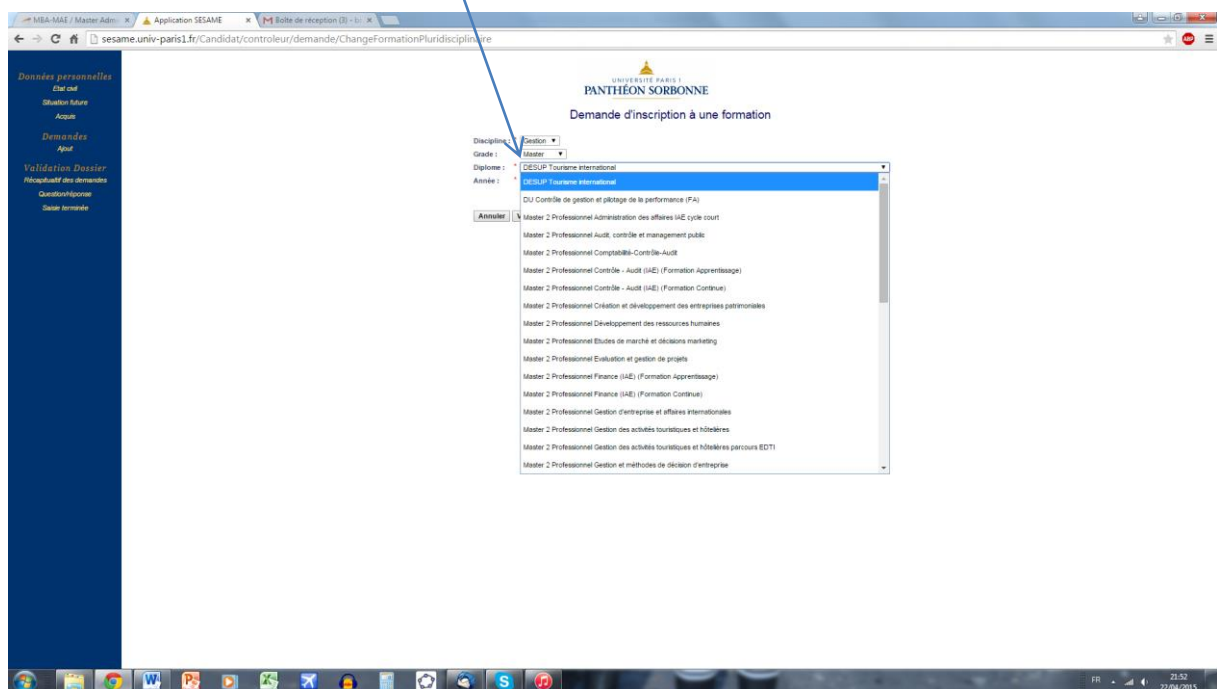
MBA-MAE / Master Adm ×
Application SESAME ×
Boîte de réception (3) - b ×

sesame.univ-paris1.fr/Candidat/controleur/demande/ChangeFormationPluridisciplinaire

Données personnelles
Etat civil
Situation future
Acquis

Demandes
Ajout

Validation Dossier
Récapitulatif des demandes
Question/réponse
Saisie terminée

UNIVERSITÉ PARIS I
PANTHÉON SORBONNE

Demande d'inscription à une formation

Discipline : Gestion
Grade : Master
Diplome : * DESUP Tourisme international
Année : *

Annuler V

DESUP Tourisme international
DU Contrôle de gestion et pilotage de la performance (FA)
Master 2 Professionnel Administration des affaires IAE cycle court
Master 2 Professionnel Audit, contrôle et management public
Master 2 Professionnel Comptabilité-Contrôle-Audit
Master 2 Professionnel Contrôle - Audit (IAE) (Formation Apprentissage)
Master 2 Professionnel Contrôle - Audit (IAE) (Formation Continue)
Master 2 Professionnel Création et développement des entreprises patrimoniales
Master 2 Professionnel Développement des ressources humaines
Master 2 Professionnel Etudes de marché et décisions marketing
Master 2 Professionnel Evaluation et gestion de projets
Master 2 Professionnel Finance (IAE) (Formation Apprentissage)
Master 2 Professionnel Finance (IAE) (Formation Continue)
Master 2 Professionnel Gestion d'entreprise et affaires internationales
Master 2 Professionnel Gestion des activités touristiques et hôtelières
Master 2 Professionnel Gestion des activités touristiques et hôtelières parcours EDTI
Master 2 Professionnel Gestion et méthodes de décision d'entreprise

FR 21:52 22/04/2015